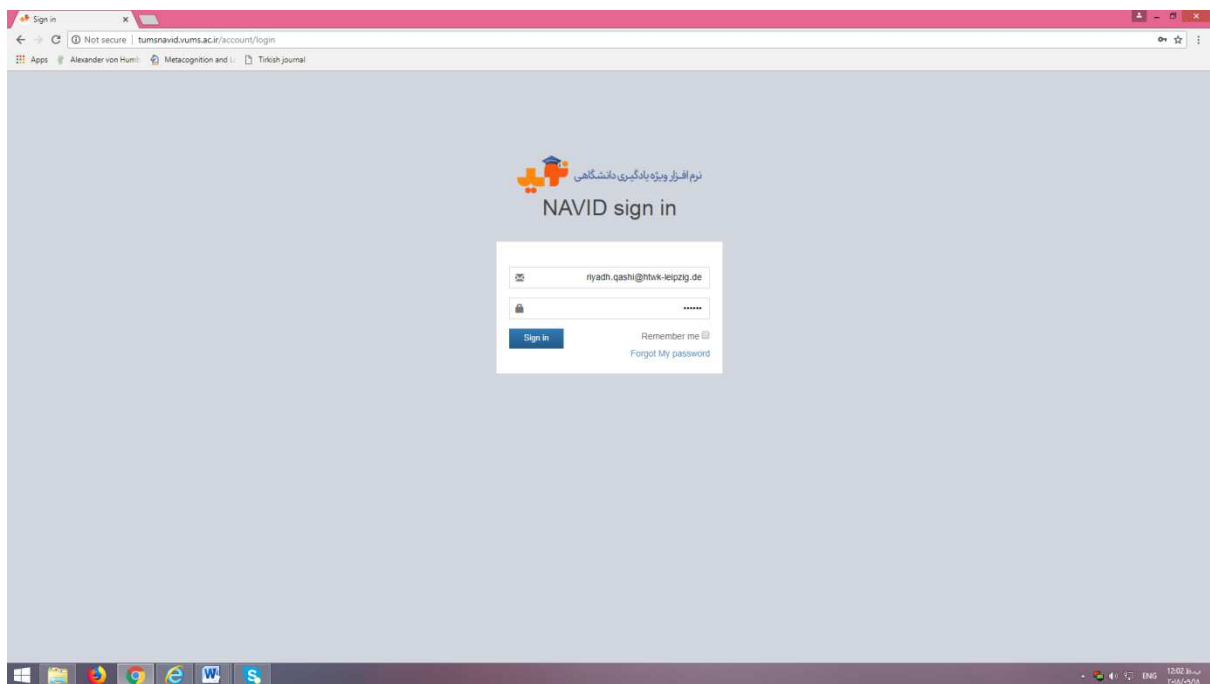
Sign in

Not secure | tumsnavid.vums.ac.ir/account/login

Apps Alexander von Humb Metacognition and L Tirkish journal

نرم افزار ویژه یادگیری دانشگاهی نوید

NAVID sign in

riyadh.qashi@htwk-leipzig.de

••••••

Sign in

Remember me

Forgot My password

ENG 12:02 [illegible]